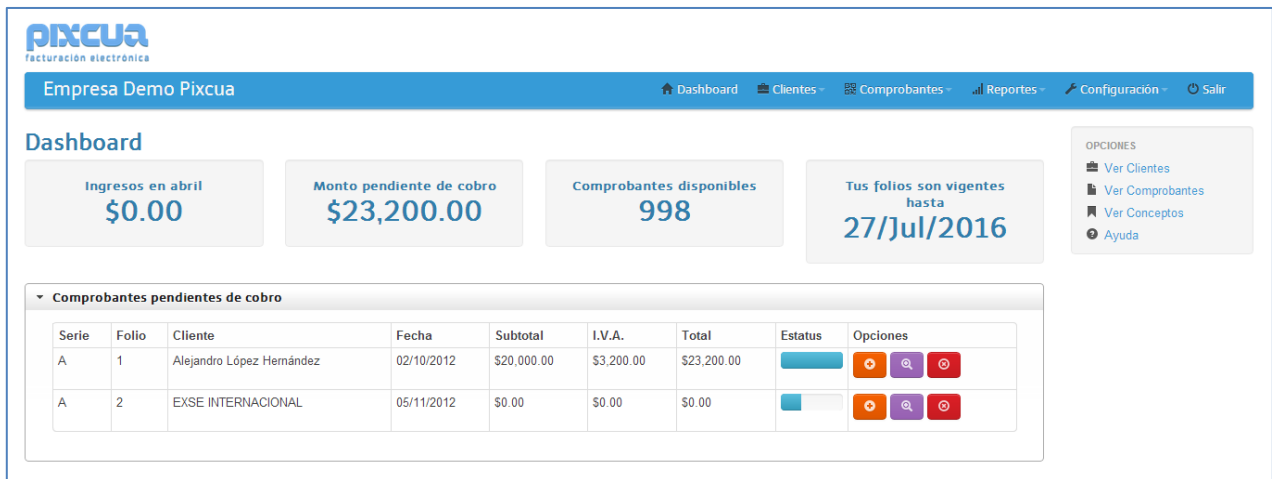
pixcua
facturación electrónica

Empresa Demo Pixcua

Dashboard | Clientes | Comprobantes | Reportes | Configuración | Salir

Dashboard

Ingresos en abril
$0.00

Monto pendiente de cobro
$23,200.00

Comprobantes disponibles
998

Tus folios son vigentes hasta
27/Jul/2016

OPCIONES
Ver Clientes
Ver Comprobantes
Ver Conceptos
Ayuda

Comprobantes pendientes de cobro

| Serie | Folio | Cliente | Fecha | Subtotal | I.V.A. | Total | Estatus | Opciones |
|---|---|---|---|---|---|---|---|---|
| A | 1 | Alejandro López Hernández | 02/10/2012 | $20,000.00 | $3,200.00 | $23,200.00 | | |
| A | 2 | EXSE INTERNACIONAL | 05/11/2012 | $0.00 | $0.00 | $0.00 | | |